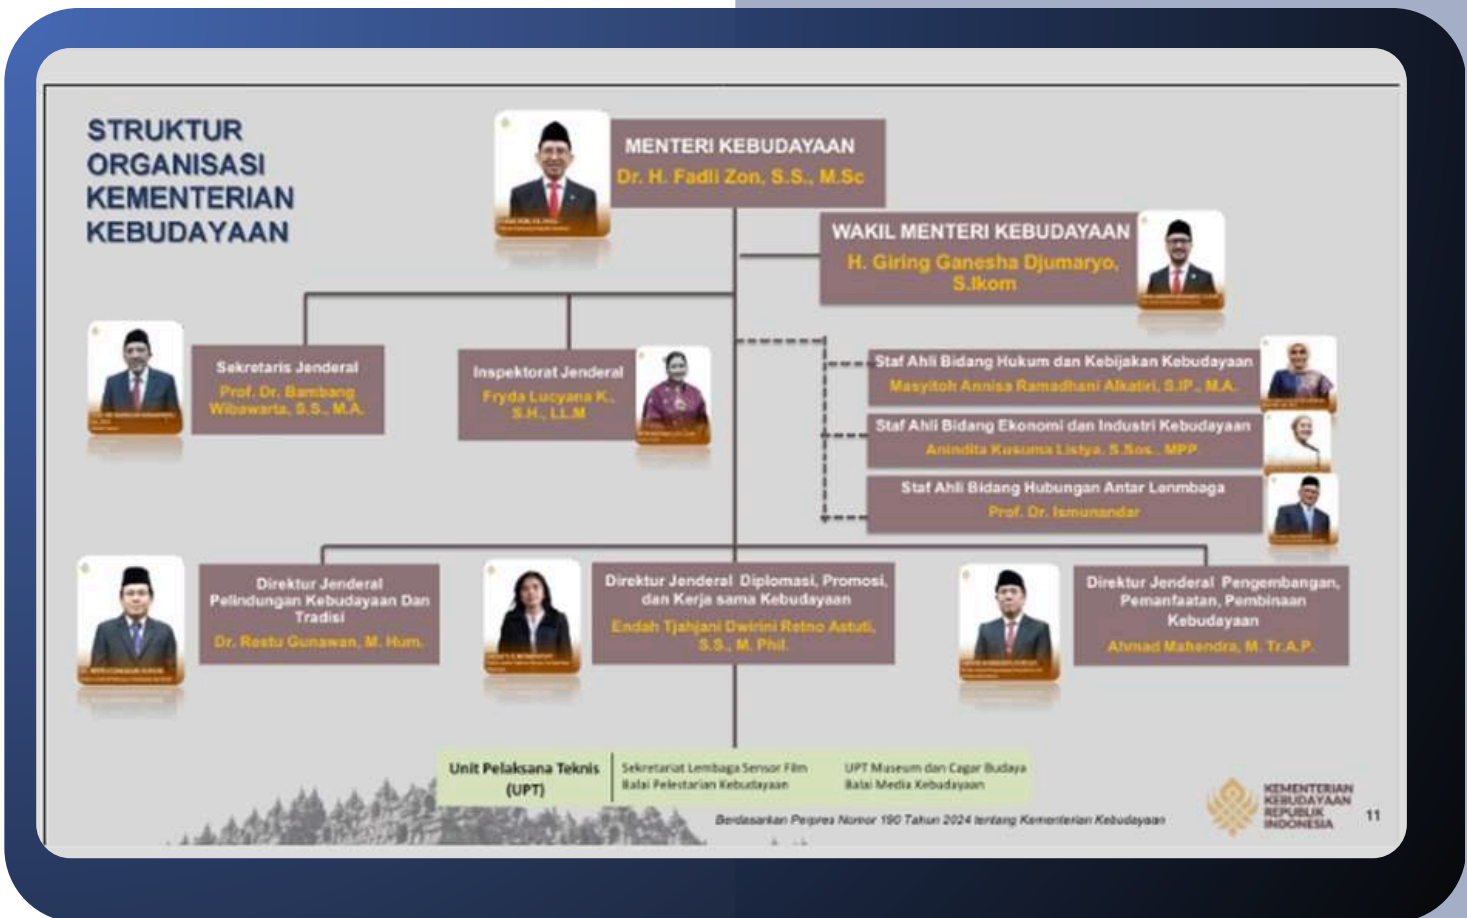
STRUKTUR ORGANISASI KEMENTERIAN KEBUDAYAAN

MENTERI KEBUDAYAAN
Dr. H. Fadli Zon, S.S., M.Sc

WAKIL MENTERI KEBUDAYAAN
H. Giring Ganesha Djumaryo, S.Ikom

Sekretaris Jenderal
Prof. Dr. Bambang Wibawarta, S.S., M.A.

Inspektorat Jenderal
Fryda Lucyana K., S.H., LL.M

Staf Ahli Bidang Hukum dan Kebijakan Kebudayaan
Masyitoh Annisa Ramadhani Alkatiri, S.IP., M.A.

Staf Ahli Bidang Ekonomi dan Industri Kebudayaan
Anindita Kusuma Listya, S.Sos., MPP

Staf Ahli Bidang Hubungan Antar Lenmbaga
Prof. Dr. Ismunandar

Direktur Jenderal Pelindungan Kebudayaan Dan Tradisi
Dr. Restu Gunawan, M. Hum.

Direktur Jenderal Diplomasi, Promosi, dan Kerja sama Kebudayaan
Endah Tjahjani Dwirini Retno Astuti, S.S., M. Phil.

Direktur Jenderal Pengembangan, Pemanfaatan, Pembinaan Kebudayaan
Ahmad Mahendra, M. Tr.A.P.

Unit Pelaksana Teknis (UPT)
Sekretariat Lembaga Sensor Film
Balai Pelestarian Kebudayaan
UPT Museum dan Cagar Budaya
Balai Media Kebudayaan

Berdasarkan Perpres Nomor 190 Tahun 2024 tentang Kementerian Kebudayaan

KEMENTERIAN KEBUDAYAAN REPUBLIK INDONESIA

11